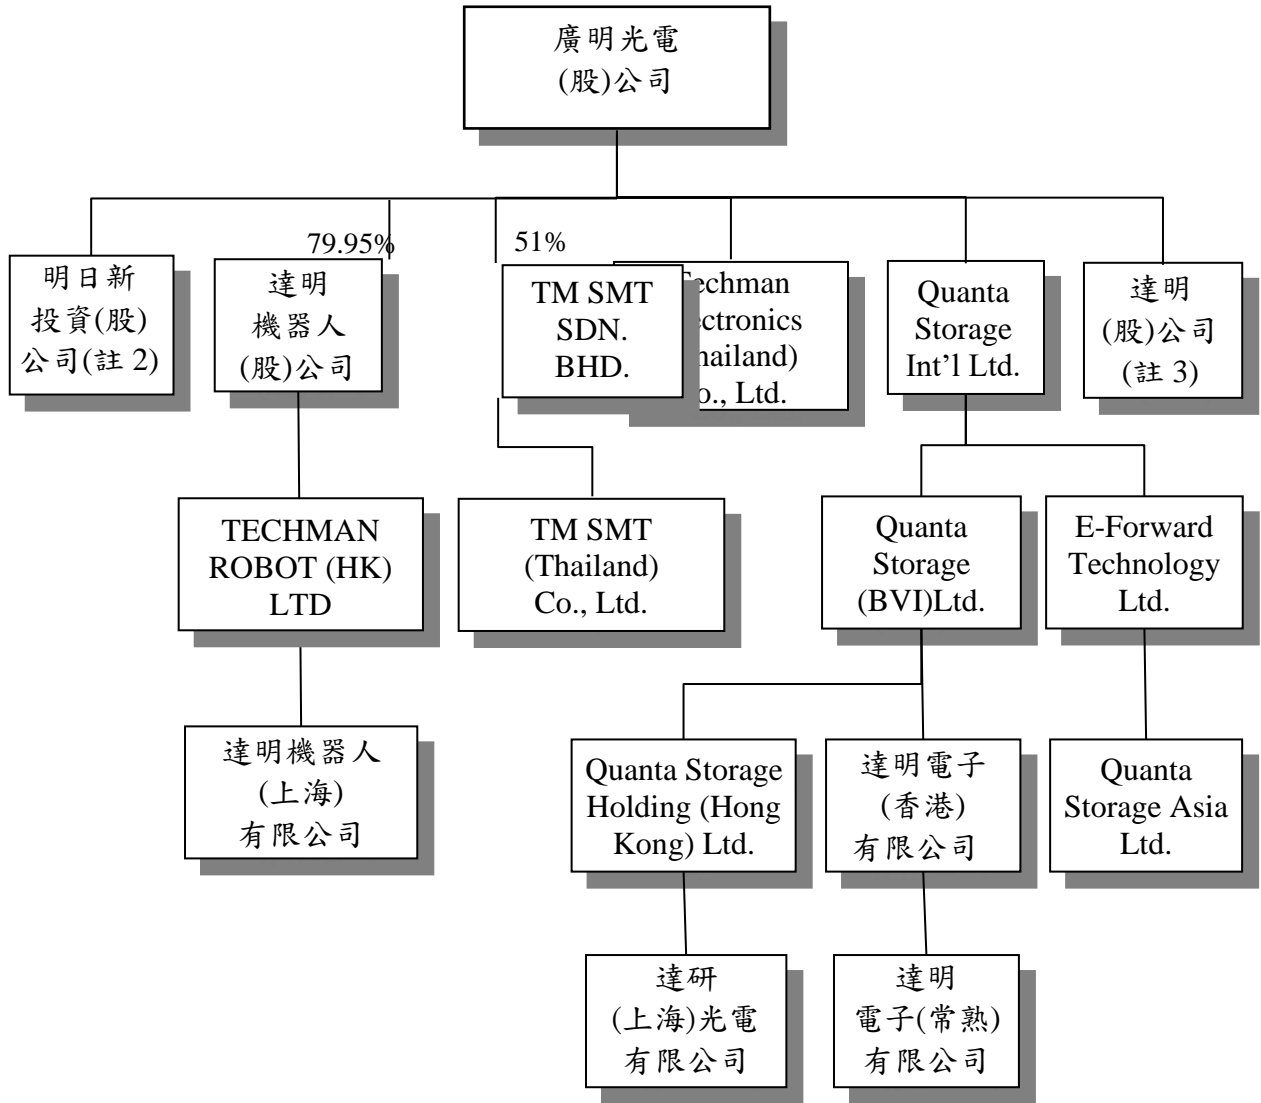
廣明光電
(股)公司

79.95%

51%

明日新投資(股)公司(註 2)

達明機器人(股)公司

TM SMT SDN. BHD.

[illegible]echman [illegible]ectronics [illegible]hailand) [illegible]o., Ltd.

Quanta Storage Int'l Ltd.

達明(股)公司(註 3)

TECHMAN ROBOT (HK) LTD

TM SMT (Thailand) Co., Ltd.

Quanta Storage (BVI)Ltd.

E-Forward Technology Ltd.

達明機器人(上海)有限公司

Quanta Storage Holding (Hong Kong) Ltd.

達明電子(香港)有限公司

Quanta Storage Asia Ltd.

達研(上海)光電有限公司

達明電子(常熟)有限公司